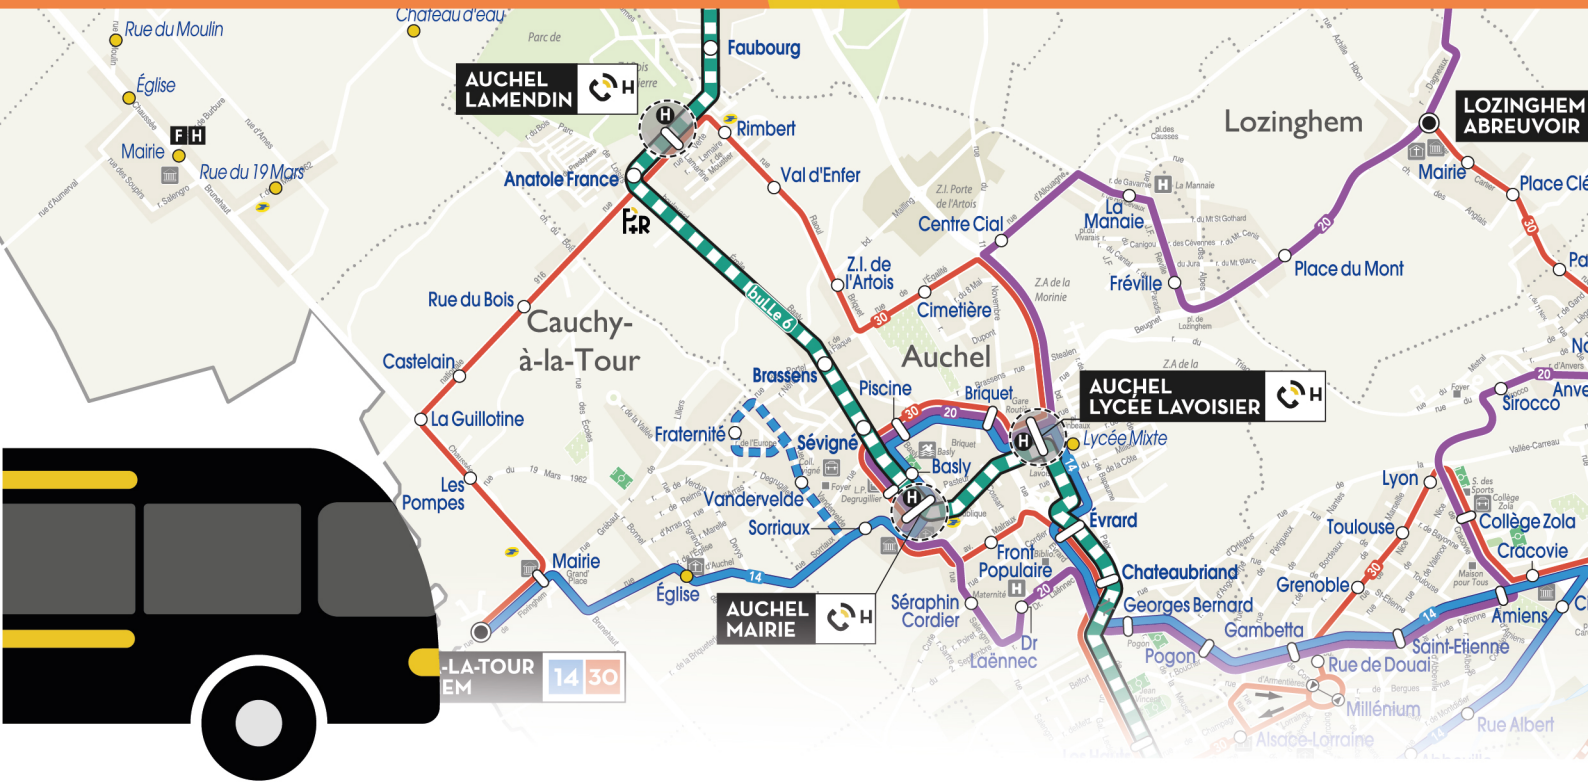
Rue du Moulin
Château d'eau
Parc de
Faubourg
Église
AUCHEL LAMENDIN
H
F H
Mairie
Rue du 19 Mars
Rimbert
Anatole France
Val d'Enfer
Lozinghem
LOZINGHEM ABREUVOIR
Mairie
Place Clé
Z.I. Porte de l'Artois
Centre Cial
La Manaie
H La Mannaie
Z.I. de l'Artois
Fréville
Place du Mont
20
30
P+R
Rue du Bois
Cauchy-à-la-Tour
bulle 6
Cimetière
Z.A de la Morinie
Auchel
Castelain
Brassens
Piscine
Briquet
AUCHEL LYCÉE LAVOISIER
H
La Guillotine
Fraternité
Sévigné
30
20
Lycée Mixte
Basly
Anvers
Sirocco
Les Pompes
Vandervelde
Lyon
Collège Zola
Evrard
Toulouse
Sorriaux
Cracovie
Chateaubriand
Mairie
Front Populaire
Grenoble
Église
14
AUCHEL MAIRIE
H
Séraphin Cordier
Georges Bernard
Gambetta
Amiens
Dr Laënnec
20
Pogon
Rue de Douai
Saint-Étienne
-LA-TOUR EM
14 30
Millénium
Rue Albert
Alsace-Lorraine